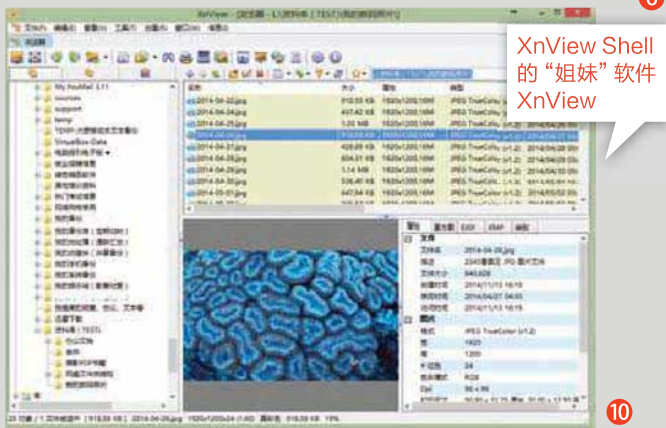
XnView Shell 的“姐妹”软件 XnView

XnView

My NotMail 3.11

sources

support

temp

VirtualBox-Data

名称 | 大小 | 属性

2014-04-22.jpg | 510.55 KB | 1920x1200,16M

2014-04-24.jpg | 437.42 KB | 1920x1200,16M

2014-04-25.jpg | 1.25 MB | 1920x1200,16M

2014-04-26.jpg

2014-04-27.jpg | 428.89 KB | 1920x1200,16M

2014-04-28.jpg | 804.51 KB | 1920x1200,16M

2014-04-29.jpg | 1.14 MB | 1920x1200,16M

2014-04-30.jpg | 538.40 KB | 1920x1200,16M

2014-05-01.jpg | 554.76 KB | 1920x1200,16M

EXIF

文件名 2014-04-26.jpg

文件大小 640,626

创建时间 2014/11/13 16:19

修改时间 2014/11/13 04:05

访问时间 2014/11/13 16:19

图像

格式 JPEG TrueColor (v1.2)

宽 1920

高 1200

Dpi 96 x 96

❿